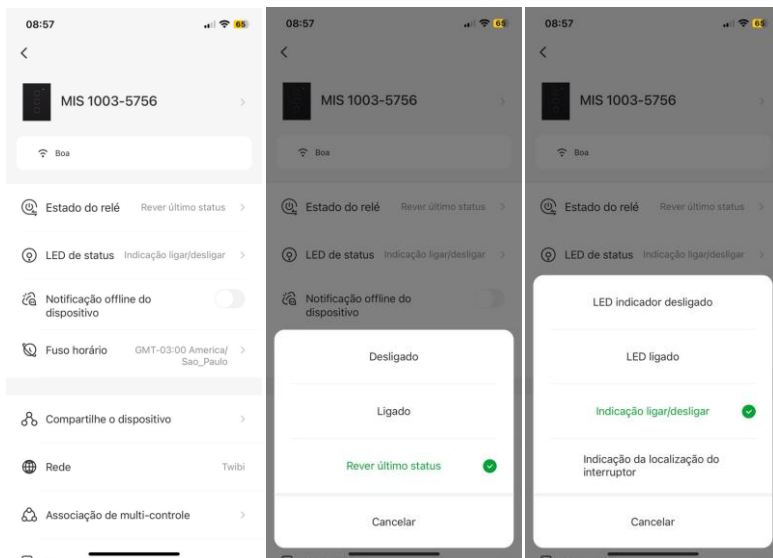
08:57

65

<

MIS 1003-5756

Boa

Estado do relé Rever último status >

LED de status Indicação ligar/desligar >

Notificação offline do dispositivo

Fuso horário GMT-03:00 America/ Sao_Paulo >

Compartilhe o dispositivo >

Rede Twibi

Associação de multi-controle >

08:57

65

<

MIS 1003-5756

Boa

Estado do relé Rever último status >

LED de status Indicação ligar/desligar >

Notificação offline do dispositivo

Desligado

Ligado

Rever último status

Cancelar

08:57

65

<

MIS 1003-5756

Boa

Estado do relé Rever último status >

LED de status Indicação ligar/desligar >

LED indicador desligado

LED ligado

Indicação ligar/desligar

Indicação da localização do interruptor

Cancelar